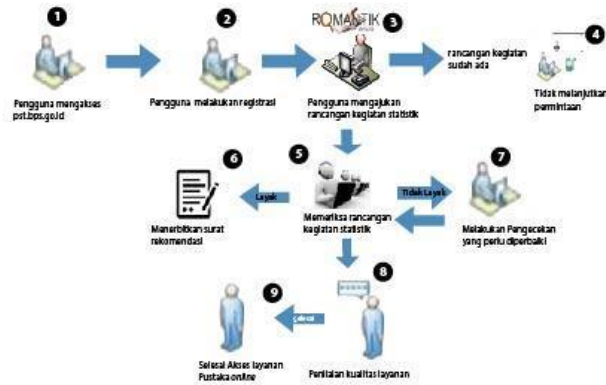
1

Pengguna mengakses pst.bps.go.id

2

Pengguna melakukan registrasi

ROMANTIK

3

Pengguna mengajukan rancangan kegiatan statistik

rancangan kegiatan sudah ada

4

Tidak melanjutkan permintaan

5

Memeriksa rancangan kegiatan statistik

6

Layak

Menerbitkan surat rekomendasi

7

Tidak Layak

Melakukan Pengecekan yang perlu diperbaiki

8

Penilaian kualitas layanan

9

selesai

Selesai Akses layanan Pustaka online